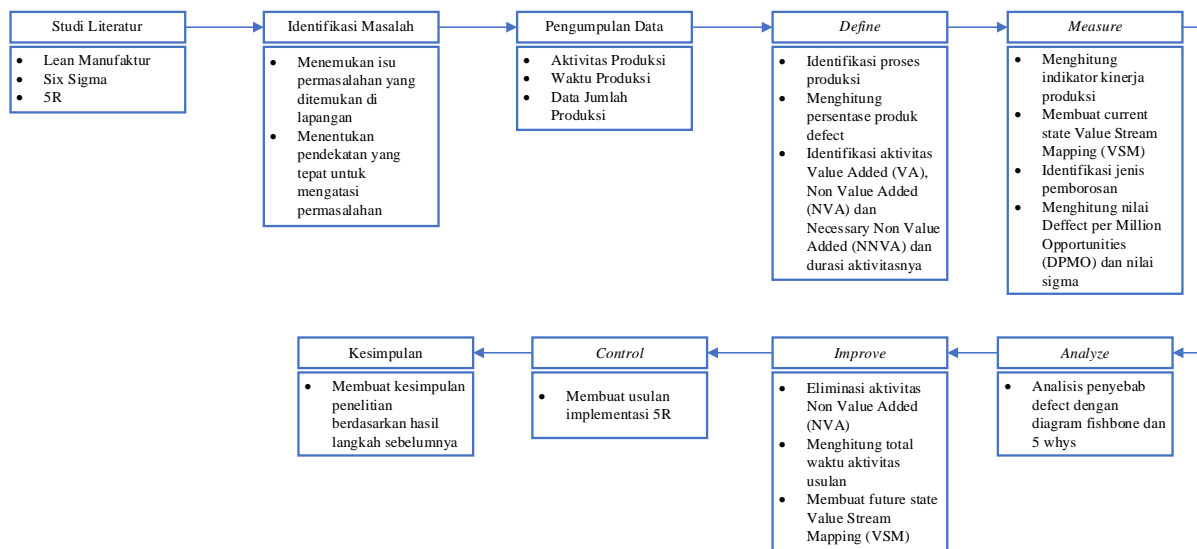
Studi Literatur
- Lean Manufaktur
- Six Sigma
- 5R

Identifikasi Masalah
- Menemukan isu permasalahan yang ditemukan di lapangan
- Menentukan pendekatan yang tepat untuk mengatasi permasalahan

Pengumpulan Data
- Aktivitas Produksi
- Waktu Produksi
- Data Jumlah Produksi

Define
- Identifikasi proses produksi
- Menghitung persentase produk defect
- Identifikasi aktivitas Value Added (VA), Non Value Added (NVA) dan Necessary Non Value Added (NNVA) dan durasi aktivitasnya

Measure
- Menghitung indikator kinerja produksi
- Membuat current state Value Stream Mapping (VSM)
- Identifikasi jenis pemborosan
- Menghitung nilai Deffect per Million Opportunities (DPMO) dan nilai sigma

Analyze
- Analisis penyebab defect dengan diagram fishbone dan 5 whys

Improve
- Eliminasi aktivitas Non Value Added (NVA)
- Menghitung total waktu aktivitas usulan
- Membuat future state Value Stream Mapping (VSM)

Control
- Membuat usulan implementasi 5R

Kesimpulan
- Membuat kesimpulan penelitian berdasarkan hasil langkah sebelumnya